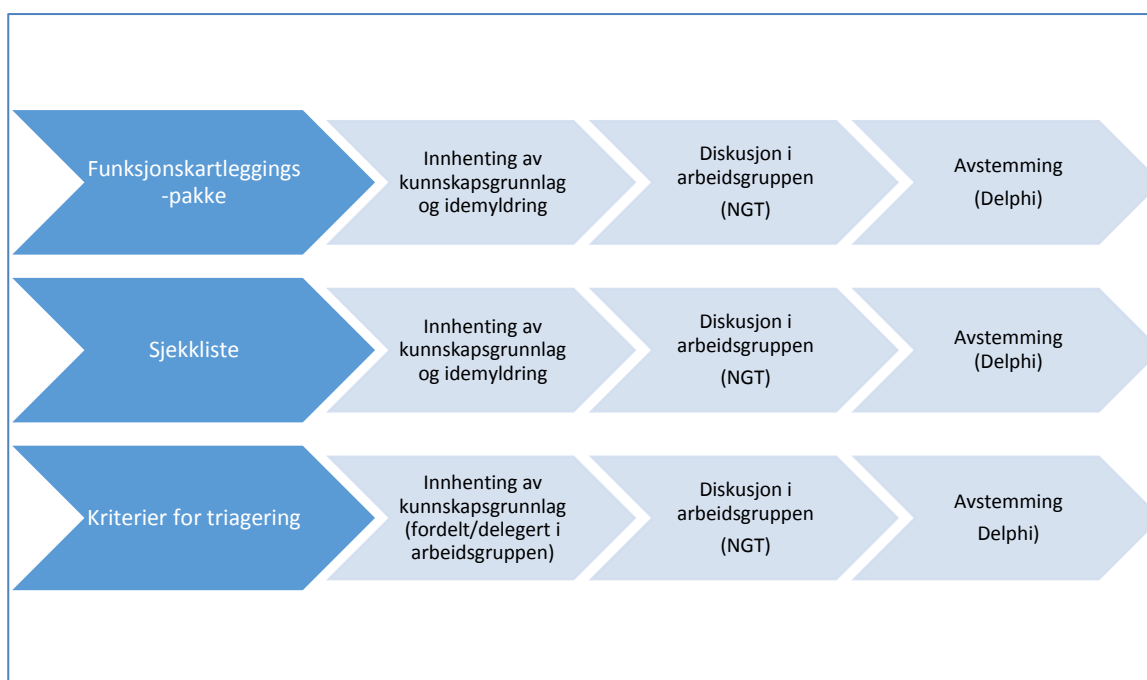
Funksjonskartleggings -pakke

Innhenting av kunnskapsgrunnlag og idemyldring

Diskusjon i arbeidsgruppen (NGT)

Avstemming (Delphi)

Sjekkliste

Innhenting av kunnskapsgrunnlag og idemyldring

Diskusjon i arbeidsgruppen (NGT)

Avstemming (Delphi)

Kriterier for triagering

Innhenting av kunnskapsgrunnlag (fordelt/delegert i arbeidsgruppen)

Diskusjon i arbeidsgruppen (NGT)

Avstemming Delphi)